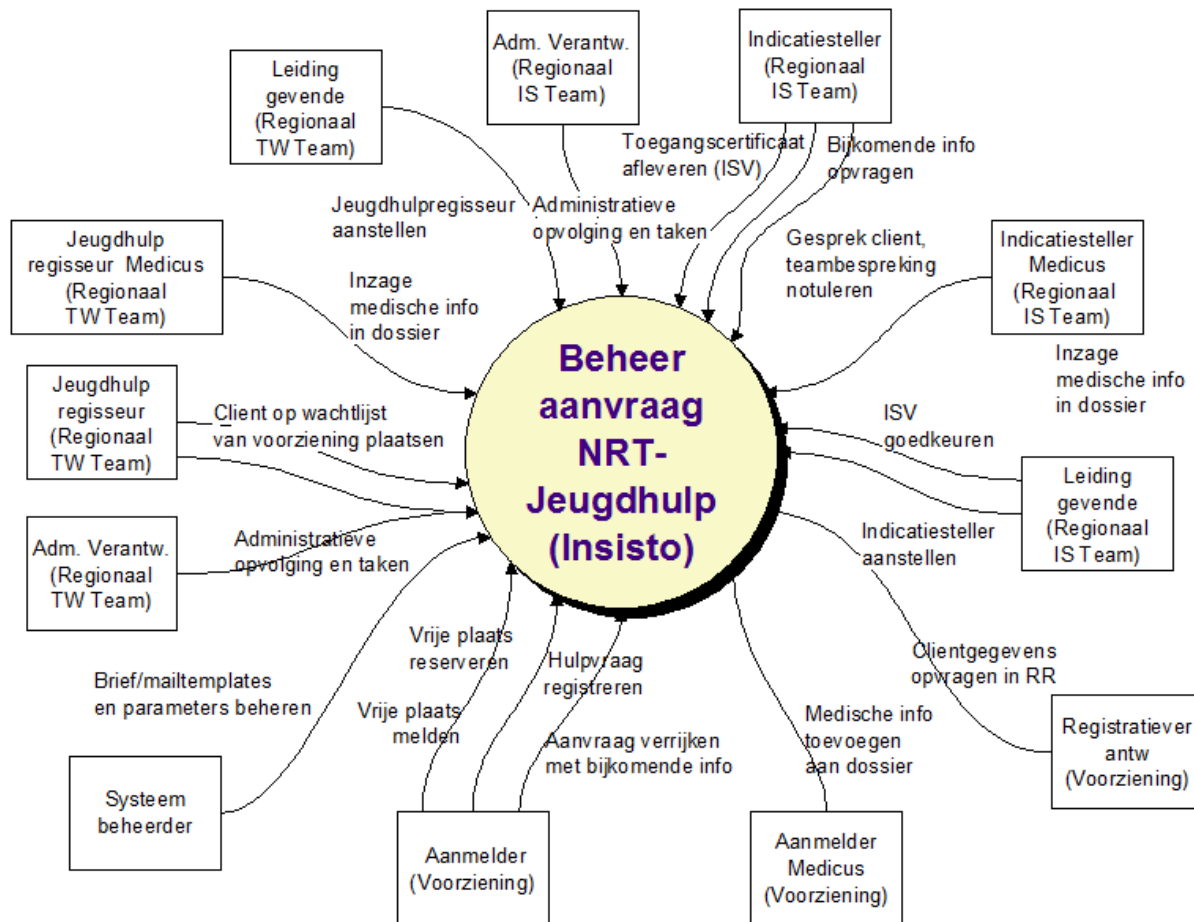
Leiding gevende (Regionaal TW Team)

Adm. Verantw. (Regionaal IS Team)

Indicatiesteller (Regionaal IS Team)

Toegangscertificaat afleveren (ISV)

Bijkomende info opvragen

Jeugdhulpregisseur aanstellen

Administratieve opvolging en taken

Jeugdhulp regisseur Medicus (Regionaal TW Team)

Inzage medische info in dossier

Gesprek client, teambespreking notuleren

Indicatiesteller Medicus (Regionaal IS Team)

Inzage medische info in dossier

Jeugdhulp regisseur (Regionaal TW Team)

Client op wachtlijst van voorziening plaatsen

Beheer aanvraag NRT-Jeugdhulp (Insisto)

ISV goedkeuren

Leiding gevende (Regionaal IS Team)

Adm. Verantw. (Regionaal TW Team)

Administratieve opvolging en taken

Indicatiesteller aanstellen

Vrije plaats reserveren

Hulpvraag registreren

Clientgegevens opvragen in RR

Brief/mailtemplates en parameters beheren

Vrije plaats melden

Aanvraag verrijken met bijkomende info

Medische info toevoegen aan dossier

Registratieverantw (Voorziening)

Systeem beheerder

Aanmelder (Voorziening)

Aanmelder Medicus (Voorziening)